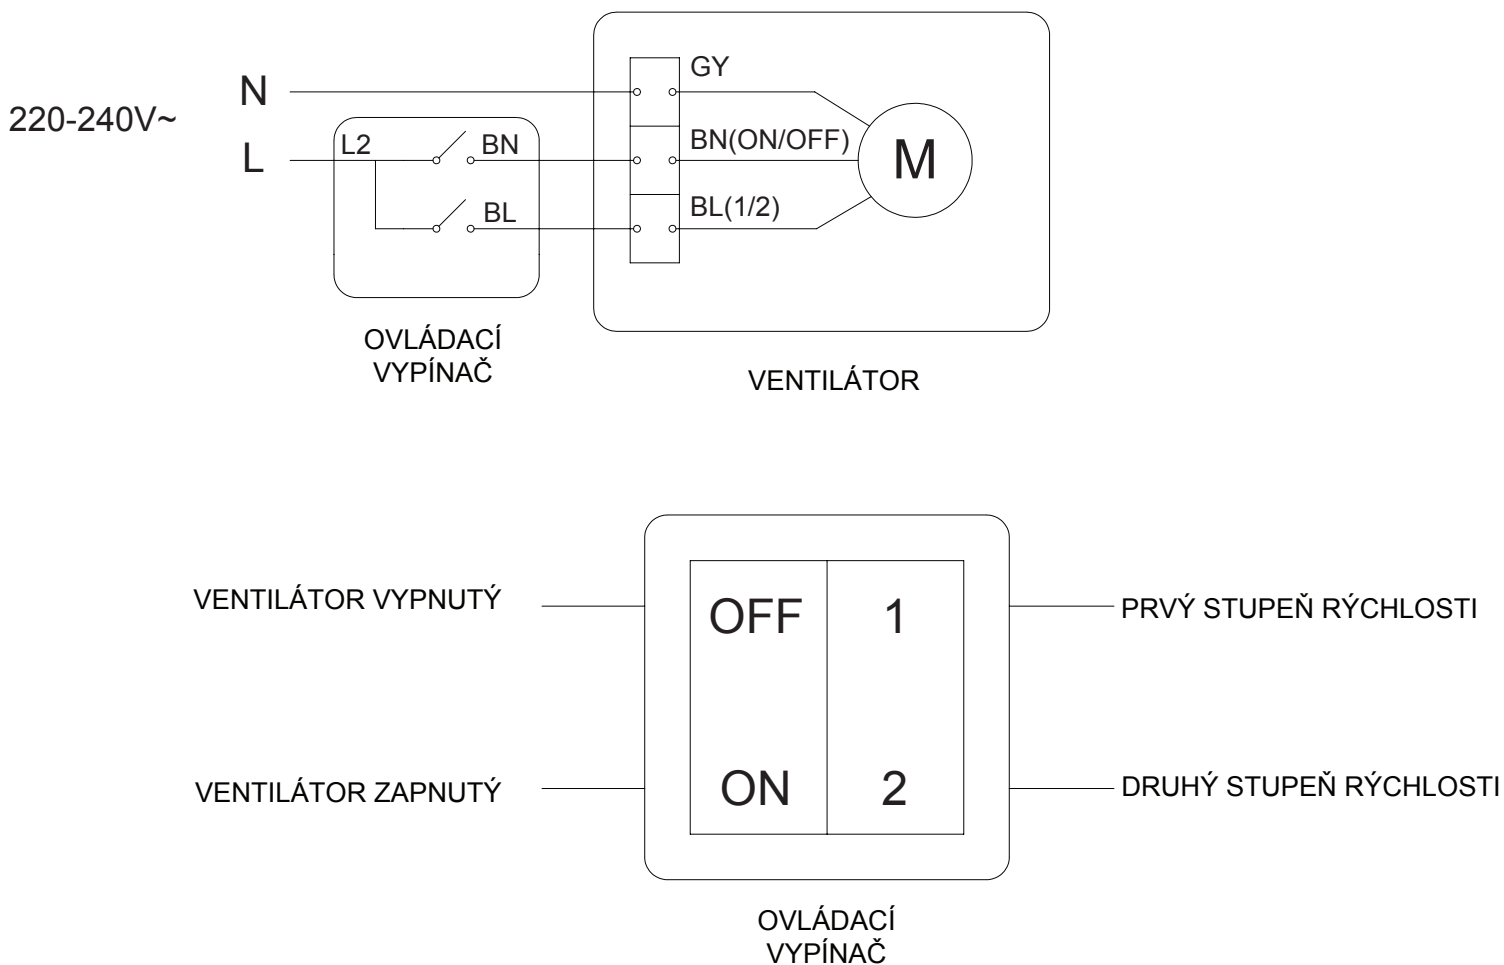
220-240V~

N

L

L2

BN

BL

GY

BN(ON/OFF)

BL(1/2)

M

OVLÁDACÍ VYPÍNAČ

VENTILÁTOR

VENTILÁTOR VYPNUTÝ

VENTILÁTOR ZAPNUTÝ

OFF

ON

1

2

PRVÝ STUPEŇ RÝCHLOSTI

DRUHÝ STUPEŇ RÝCHLOSTI

OVLÁDACÍ VYPÍNAČ